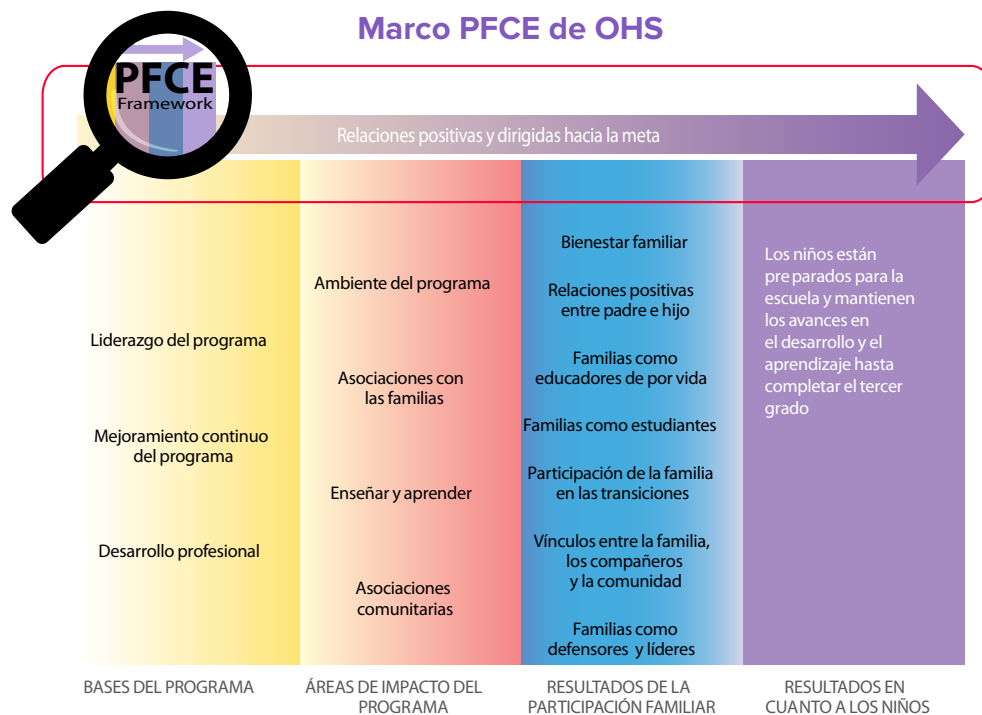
Marco PFCE de OHS

PFCE
Framework

Relaciones positivas y dirigidas hacia la meta

Liderazgo del programa

Mejoramiento continuo del programa

Desarrollo profesional

Ambiente del programa

Asociaciones con las familias

Enseñar y aprender

Asociaciones comunitarias

Bienestar familiar

Relaciones positivas entre padre e hijo

Familias como educadores de por vida

Familias como estudiantes

Participación de la familia en las transiciones

Vínculos entre la familia, los compañeros y la comunidad

Familias como defensores y líderes

Los niños están pre parados para la escuela y mantienen los avances en el desarrollo y el aprendizaje hasta completar el tercer grado

BASES DEL PROGRAMA

ÁREAS DE IMPACTO DEL PROGRAMA

RESULTADOS DE LA PARTICIPACIÓN FAMILIAR

RESULTADOS EN CUANTO A LOS NIÑOS